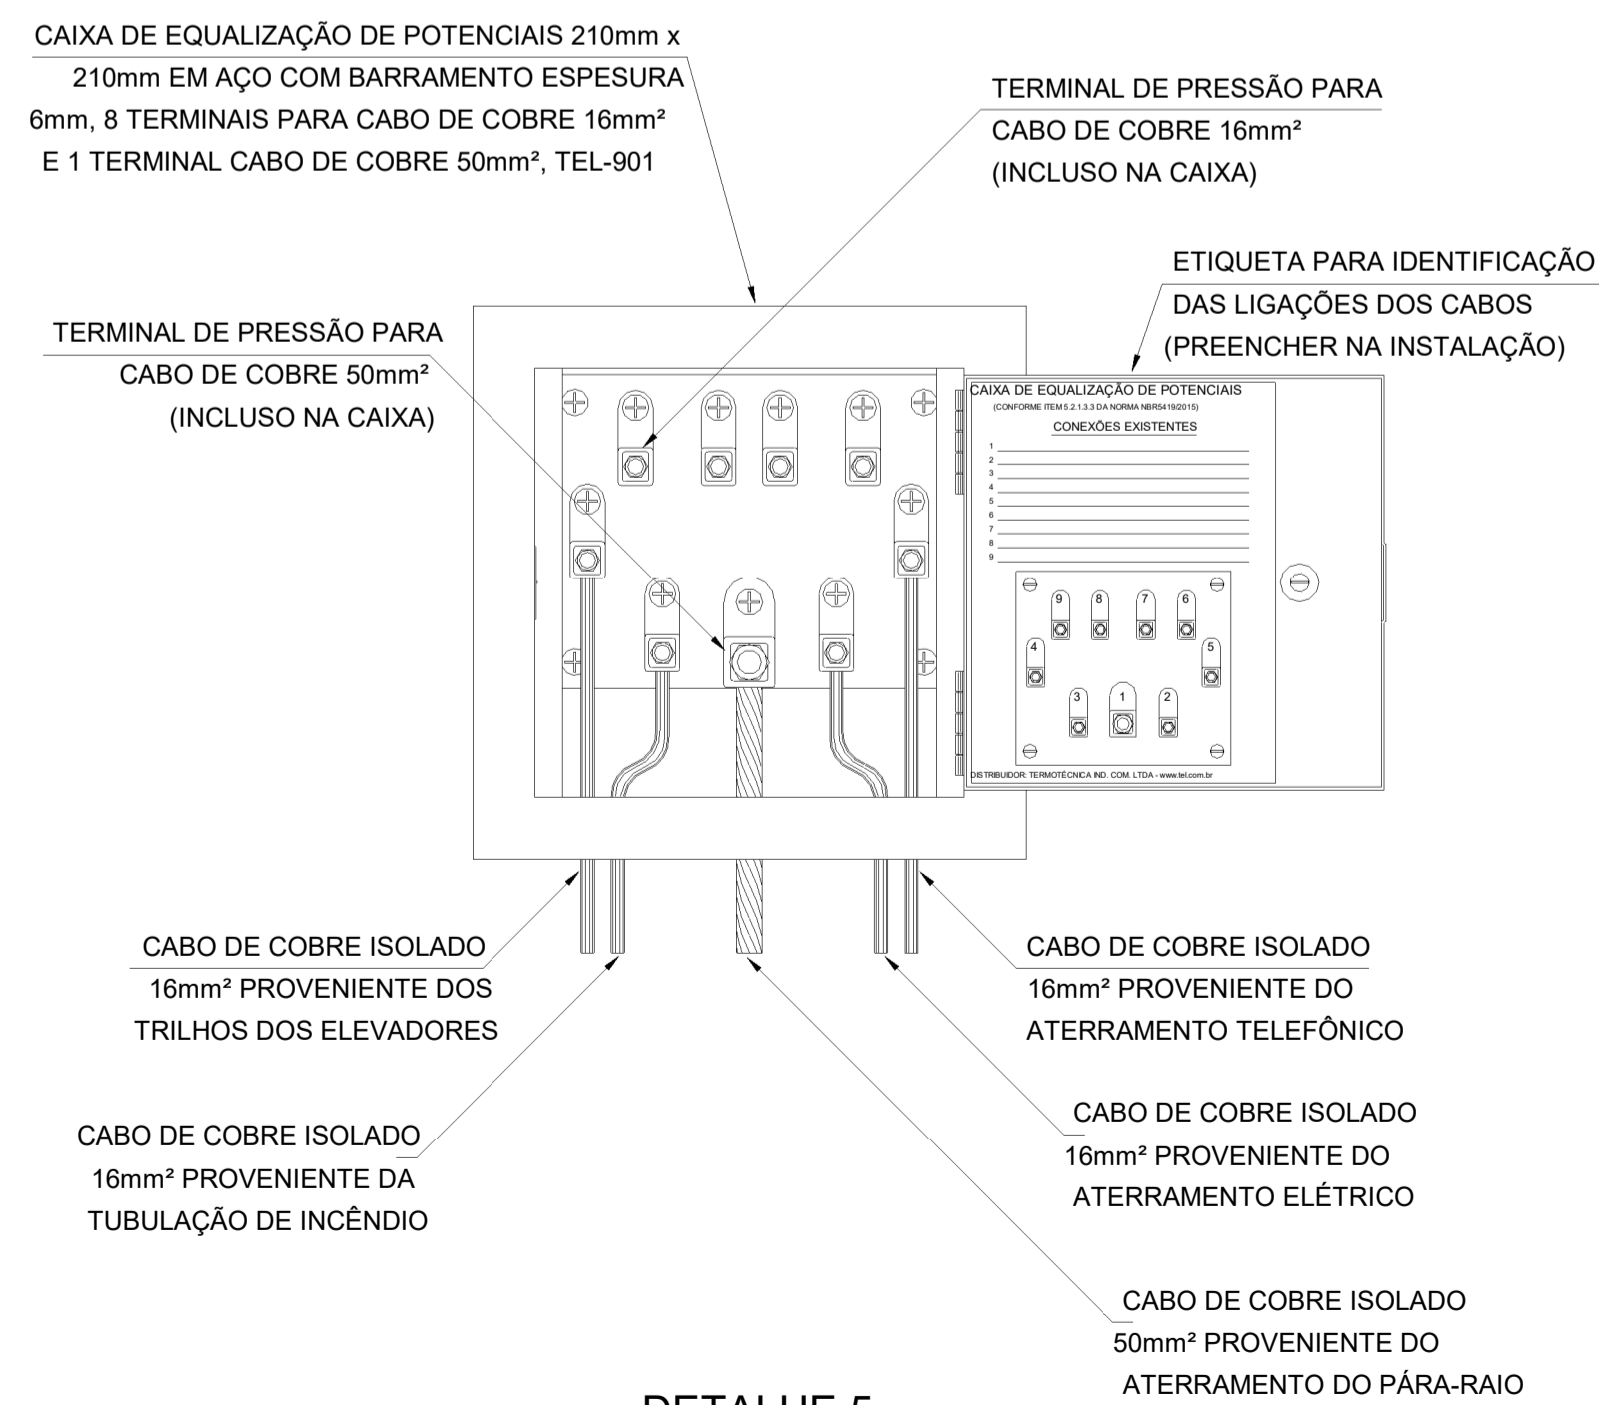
CAIXA DE EQUALIZAÇÃO DE POTENCIAIS 210mm x 210mm EM AÇO COM BARRAMENTO ESPESURA 6mm, 8 TERMINAIS PARA CABO DE COBRE 16mm² E 1 TERMINAL CABO DE COBRE 50mm², TEL-901

TERMINAL DE PRESSÃO PARA CABO DE COBRE 16mm² (INCLUSO NA CAIXA)

ETIQUETA PARA IDENTIFICAÇÃO DAS LIGAÇÕES DOS CABOS (PREENCHER NA INSTALAÇÃO)

TERMINAL DE PRESSÃO PARA CABO DE COBRE 50mm² (INCLUSO NA CAIXA)

CAIXA DE EQUALIZAÇÃO DE POTENCIAIS
(CONFORME ITEM 5.2.1.3.3 DA NORMA NBR5419/2015)
CONEXÕES EXISTENTES
1
2
3
4
5
6
7
8
9

9 8 7 6
4 5
3 1 2

DISTRIBUIDOR: TERMOTÉCNICA IND. COM. LTDA - www.tel.com.br

CABO DE COBRE ISOLADO 16mm² PROVENIENTE DOS TRILHOS DOS ELEVADORES

CABO DE COBRE ISOLADO 16mm² PROVENIENTE DO ATERRAMENTO TELEFÔNICO

CABO DE COBRE ISOLADO 16mm² PROVENIENTE DA TUBULAÇÃO DE INCÊNDIO

CABO DE COBRE ISOLADO 16mm² PROVENIENTE DO ATERRAMENTO ELÉTRICO

CABO DE COBRE ISOLADO 50mm² PROVENIENTE DO ATERRAMENTO DO PÁRA-RAIO

DETALHE 5